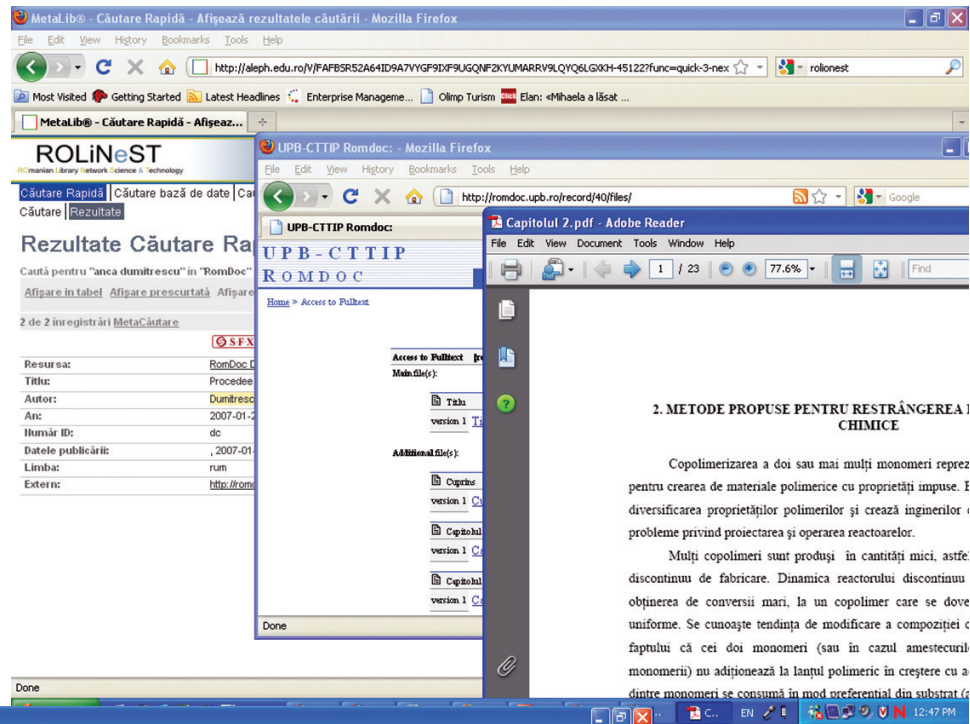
MetaLib® - Căutare Rapidă - Afişează rezultatele căutării - Mozilla Firefox

File Edit View History Bookmarks Tools Help

http://aleph.edu.ro/V/FAFBSR52A64ID9A7VYGF9IXF9UGQNF2KYUMARRV9LQYQ6LGXKH-45122?func=quick-3-nex

rolionest

Most Visited Getting Started Latest Headlines Enterprise Manageme... Olimp Turism Elan: «Mihaela a lăsat ...

MetaLib® - Căutare Rapidă - Afişeaz...

ROLiNeST
ROmanian Library Network Science & Technology

Căutare Rapidă Căutare bază de date Ca
Căutare Rezultate

Rezultate Căutare Ra

Caută pentru "anca dumitrescu" in "RomDoc"

Afişare in tabel Afişare prescurtată Afişare

2 de 2 inregistrări MetaCăutare

SFX

| Resursa: | RomDoc D |
|---|---|
| Titlu: | Procedee |
| Autor: | Dumitresc |
| An: | 2007-01-2 |
| Număr ID: | dc |
| Datele publicării: | , 2007-01- |
| Limba: | rum |
| Extern: | http://rom |

Done

UPB-CTTIP Romdoc: - Mozilla Firefox

File Edit View History Bookmarks Tools Help

http://romdoc.upb.ro/record/40/files/

Google

UPB-CTTIP Romdoc:

UPB-CTTIP
ROMDOC

Home > Access to Fulltext

Access to Fulltext
Main file(s):

Titlu
version 1 Ti

Additional file(s):

Cuprins
version 1 Cu

Capitolul
version 1 Ca

Capitolul
version 1 Ca

Done

Capitolul 2.pdf - Adobe Reader

File Edit View Document Tools Window Help

1 / 23 77.6% Find

2. METODE PROPUSE PENTRU RESTRÂNGEREA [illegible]
CHIMICE

Copolimerizarea a doi sau mai mulţi monomeri reprez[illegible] pentru crearea de materiale polimerice cu proprietăţi impuse. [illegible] diversificarea proprietăţilor polimerilor şi crează inginerilor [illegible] probleme privind proiectarea şi operarea reactoarelor.

Mulţi copolimeri sunt produşi în cantităţi mici, astfe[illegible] discontinuu de fabricare. Dinamica reactorului discontinuu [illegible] obţinerea de conversii mari, la un copolimer care se dove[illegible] uniforme. Se cunoaşte tendinţa de modificare a compoziţiei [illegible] faptului că cei doi monomeri (sau în cazul amestecuril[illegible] monomerii) nu adiţionează la lanţul polimeric în creştere cu a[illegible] dintre monomeri se consumă în mod preferenţial din substrat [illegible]

C... EN 12:47 PM